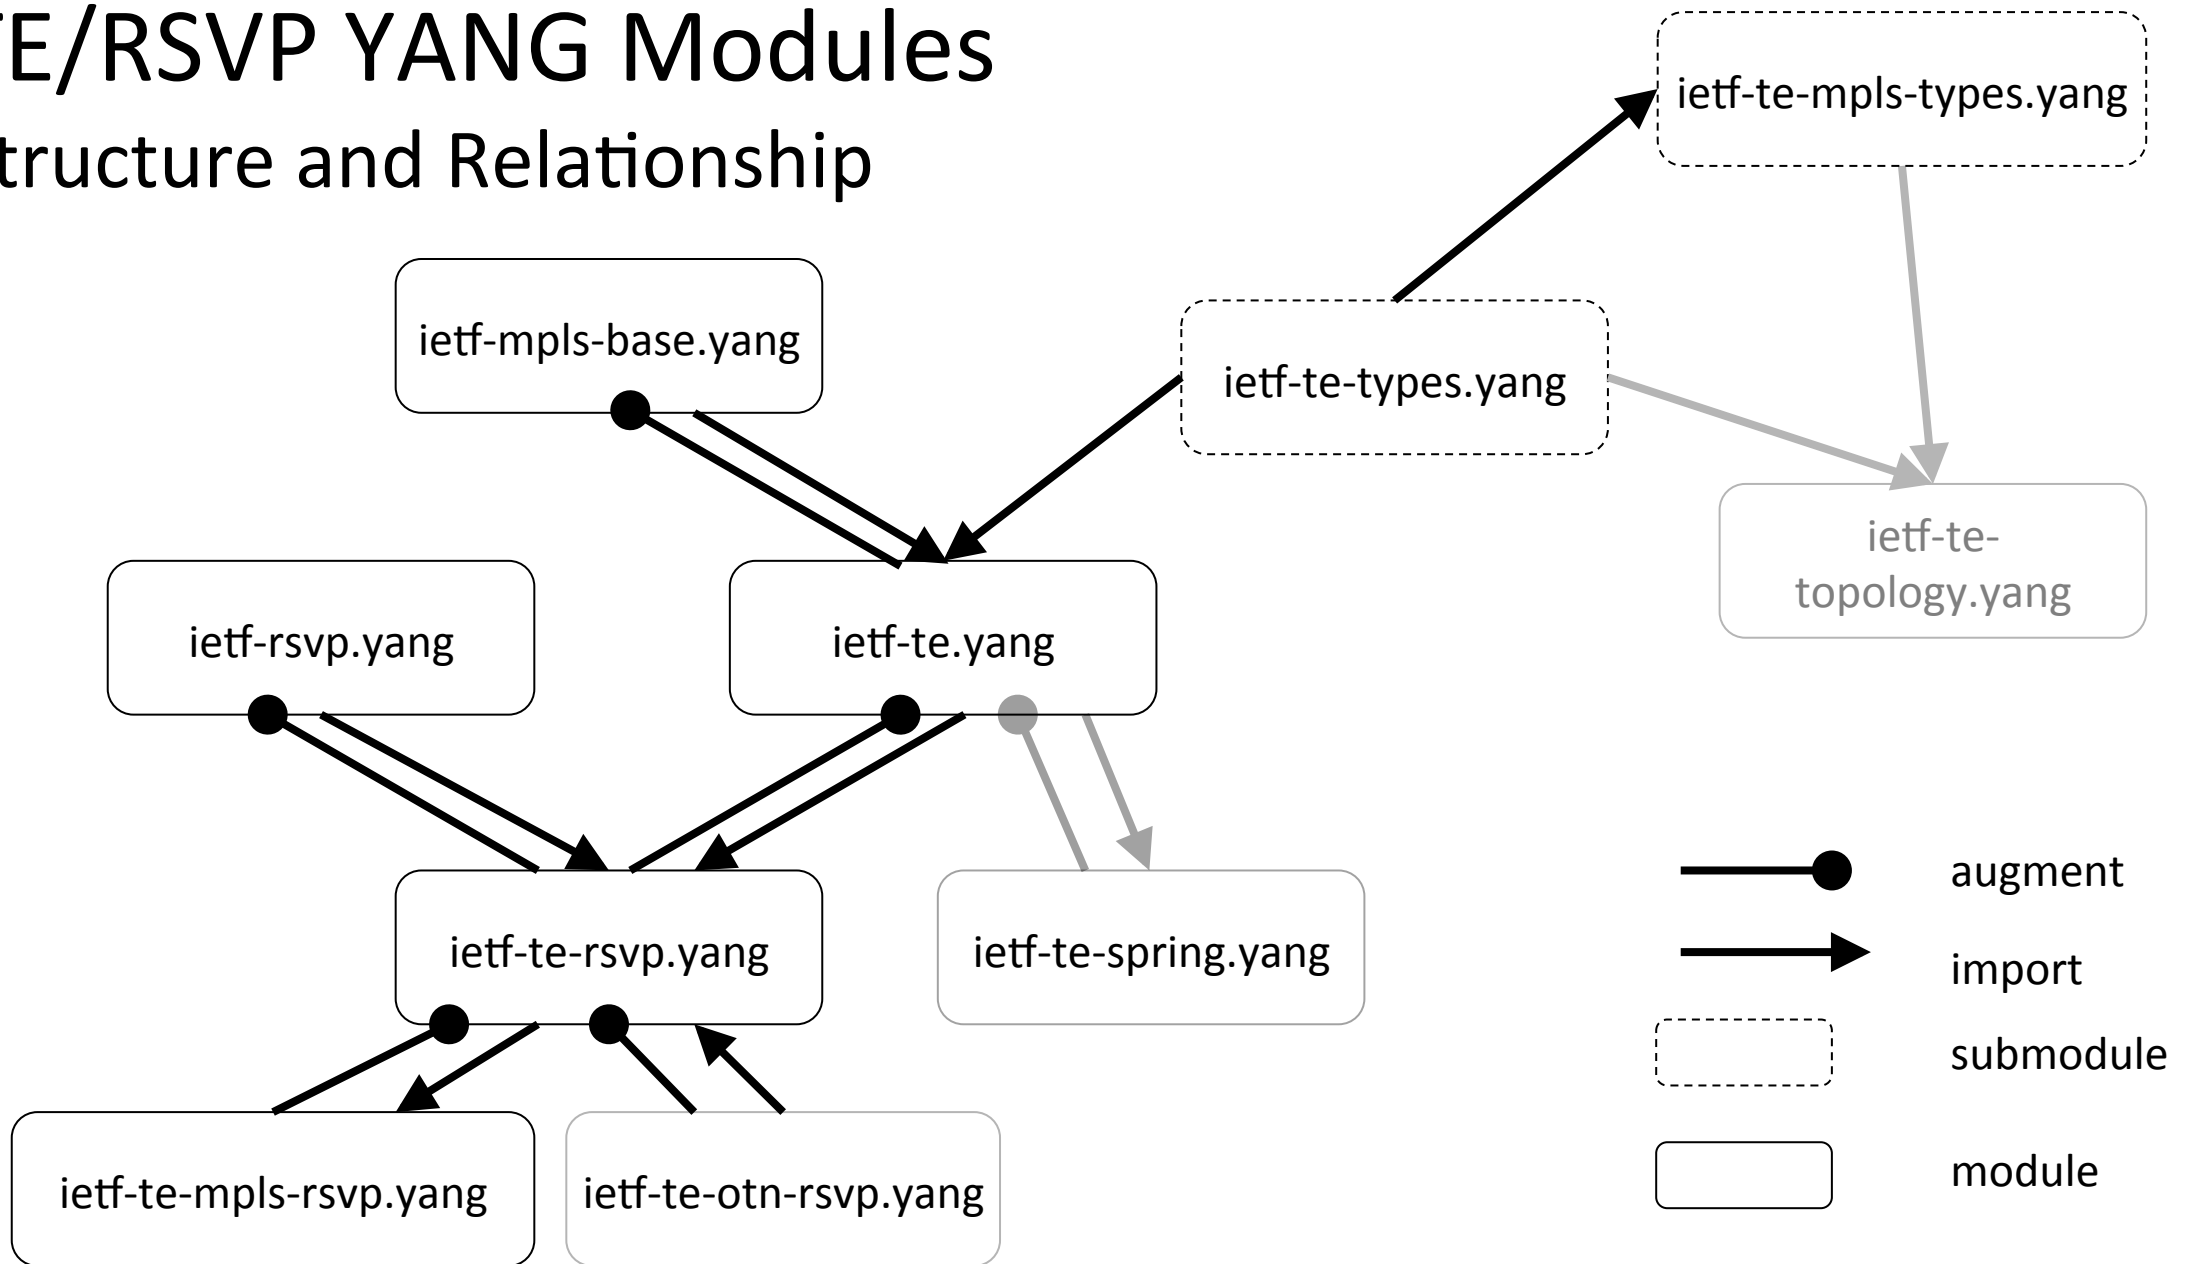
TE/RSVP YANG Modules
tructure and Relationship

ietf-te-mpls-types.yang

ietf-mpls-base.yang

ietf-te-types.yang

ietf-te-topology.yang

ietf-rsvp.yang

ietf-te.yang

ietf-te-rsvp.yang

ietf-te-spring.yang

ietf-te-mpls-rsvp.yang

ietf-te-otn-rsvp.yang

augment

import

submodule

module